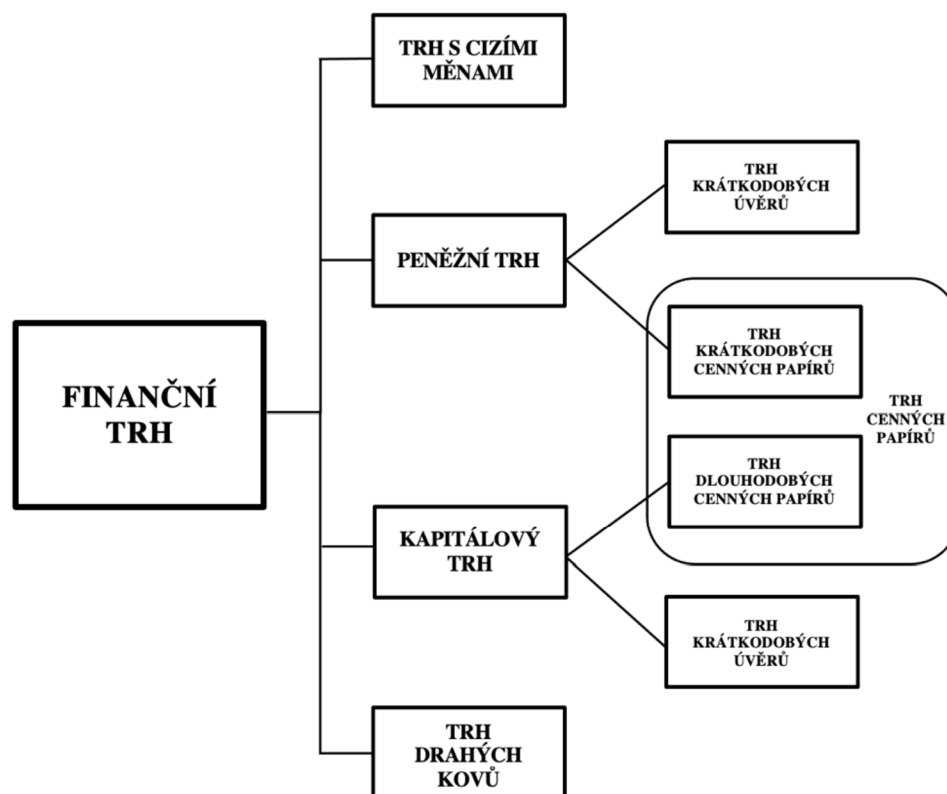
FINANČNÍ TRH

TRH S CIZÍMI MĚNAMI

PENĚŽNÍ TRH

TRH KRÁTKODOBÝCH ÚVĚRŮ

TRH KRÁTKODOBÝCH CENNÝCH PAPÍRŮ

TRH CENNÝCH PAPÍRŮ

TRH DLOUHODOBÝCH CENNÝCH PAPÍRŮ

KAPITÁLOVÝ TRH

TRH KRÁTKODOBÝCH ÚVĚRŮ

TRH DRAHÝCH KOVŮ